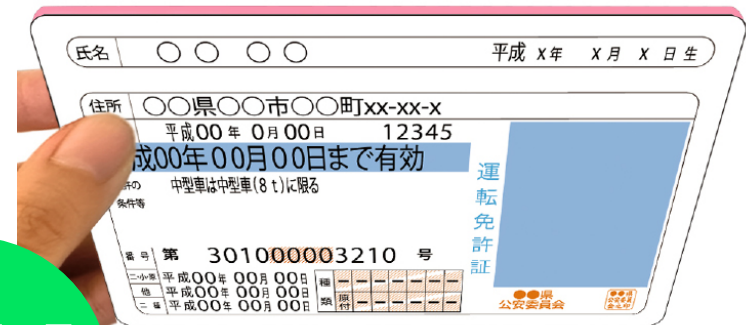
氏名 ○○ ○○ 平成 X年 X月 X 日 生

住所 ○○県○○市○○町xx-xx-x

平成00年 0月00日 12345

成00年00月00日まで有効

許の 条件等 中型車は中型車(8t)に限る

運転免許証

番号 第 301000003210 号

二・小・原 平成00年 00月 00日
他 平成00年 00月 00日
二種 平成00年 00月 00日

種類

●●県 公安委員会

●●県公安委員会之印